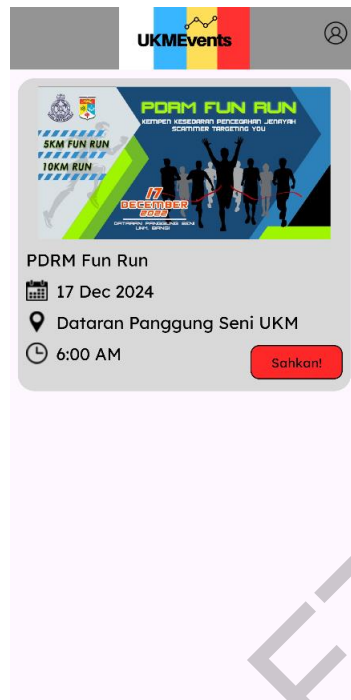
UKMEvents

PDRM FUN RUN

KEMPEN KESEDARAN PENCEGAHAN JENAYAH SCAMMER TARGETING YOU

5KM FUN RUN

10KM RUN

17 DECEMBER 2023

DATARAN PANGGUNG SENI UKM, BANGI

PDRM Fun Run

17 Dec 2024

Dataran Panggung Seni UKM

6:00 AM

Sahkan!